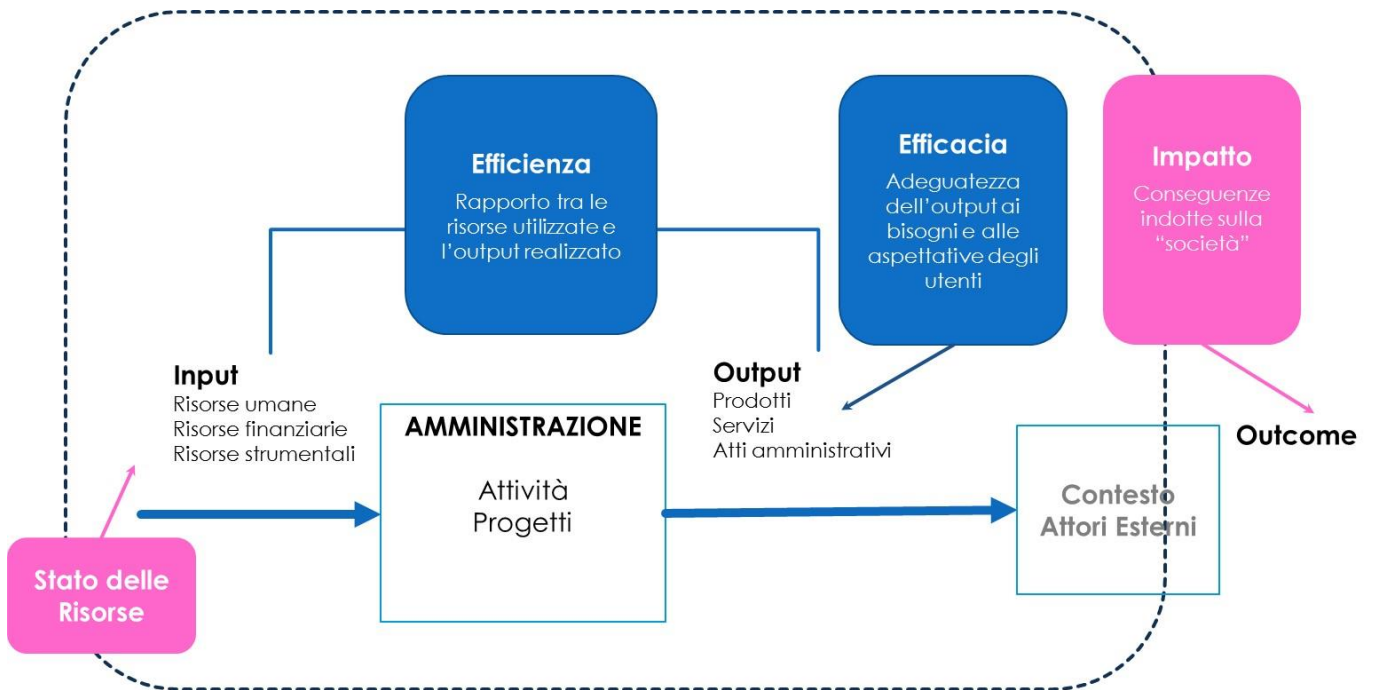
Efficienza
Rapporto tra le risorse utilizzate e l'output realizzato

Efficacia
Adeguatezza dell'output ai bisogni e alle aspettative degli utenti

Impatto
Conseguenze indotte sulla "società"

Input
Risorse umane
Risorse finanziarie
Risorse strumentali

AMMINISTRAZIONE
Attività
Progetti

Output
Prodotti
Servizi
Atti amministrativi

Outcome

Contesto
Attori Esterni

Stato delle Risorse